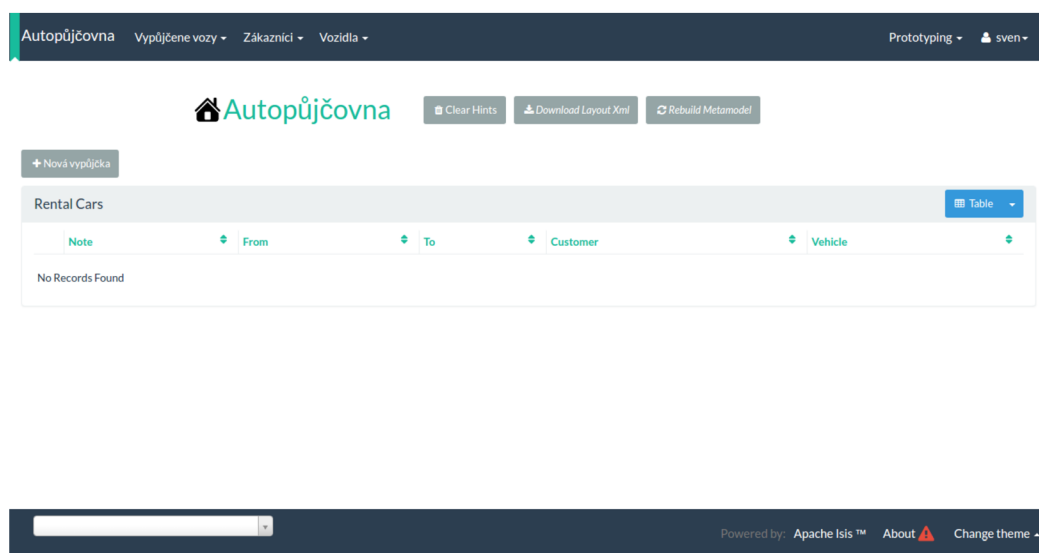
Autopůjčovna Vypůjčene vozy Zákazníci Vozidla Prototyping sven

Autopůjčovna Clear Hints Download Layout Xml Rebuild Metamodel

Nová vypůjčka

Rental Cars Table

| Note | From | To | Customer | Vehicle |
|---|---|---|---|---|

No Records Found

Powered by: Apache Isis ™ About Change theme